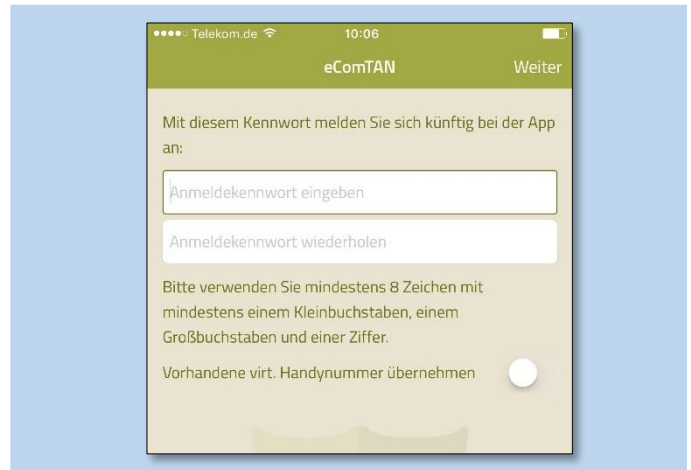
●●●●○ Telekom.de 10:06

eComTAN Weiter

Mit diesem Kennwort melden Sie sich künftig bei der App an:

Anmeldekennwort eingeben

Anmeldekennwort wiederholen

Bitte verwenden Sie mindestens 8 Zeichen mit mindestens einem Kleinbuchstaben, einem Großbuchstaben und einer Ziffer.

Vorhandene virt. Handynummer übernehmen